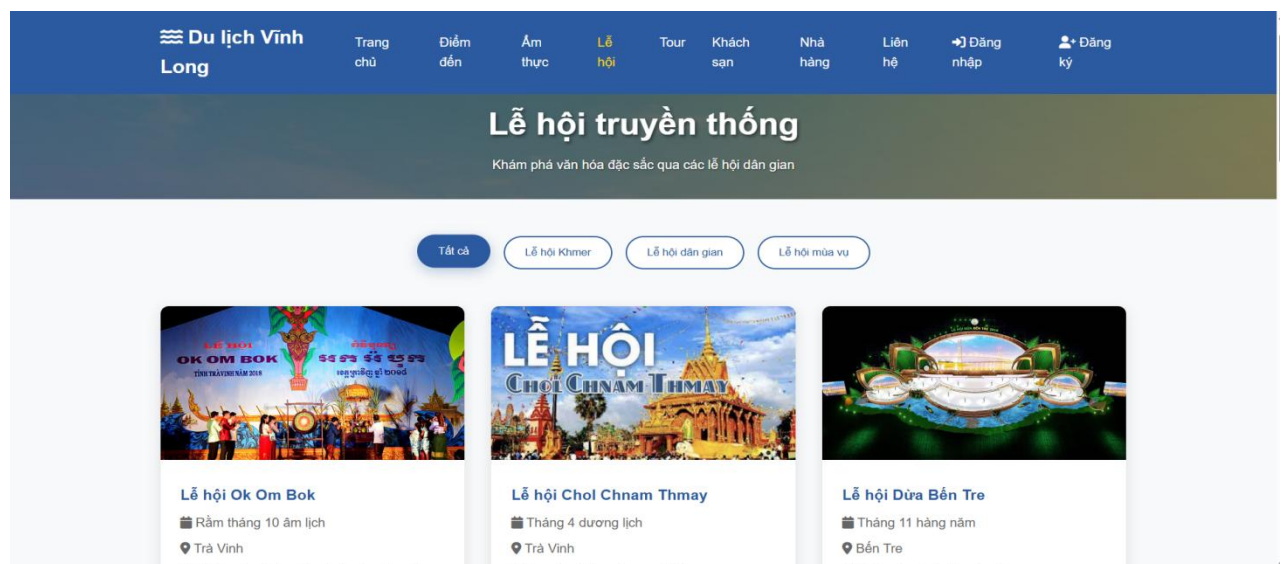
Du lịch Vĩnh Long

Trang chủ Điểm đến Ẩm thực Lễ hội Tour Khách sạn Nhà hàng Liên hệ Đăng nhập Đăng ký

Lễ hội truyền thống

Khám phá văn hóa đặc sắc qua các lễ hội dân gian

Tất cả | Lễ hội Khmer | Lễ hội dân gian | Lễ hội mùa vụ

LỄ HỘI OK OM BOK TỈNH TRÀ VINH NĂM 2018 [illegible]

LỄ HỘI CHOL CHNAM THMAY

Lễ hội Ok Om Bok
Rằm tháng 10 âm lịch
Trà Vinh

Lễ hội Chol Chnam Thmay
Tháng 4 dương lịch
Trà Vinh

Lễ hội Dừa Bến Tre
Tháng 11 hàng năm
Bến Tre